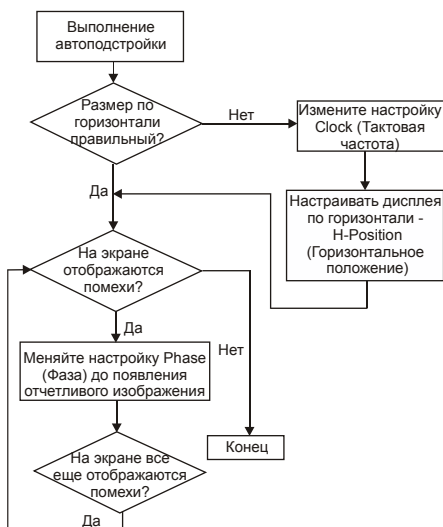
Выполнение автоподстройки

Размер по горизонтали правильный?

Нет

Измените настройку Clock (Тактовая частота)

Да

Настраивать дисплея по горизонтали - H-Position (Горизонтальное положение)

На экране отображаются помехи?

Да

Нет

Меняйте настройку Phase (Фаза) до появления отчетливого изображения

Конец

На экране все еще отображаются помехи?

Да